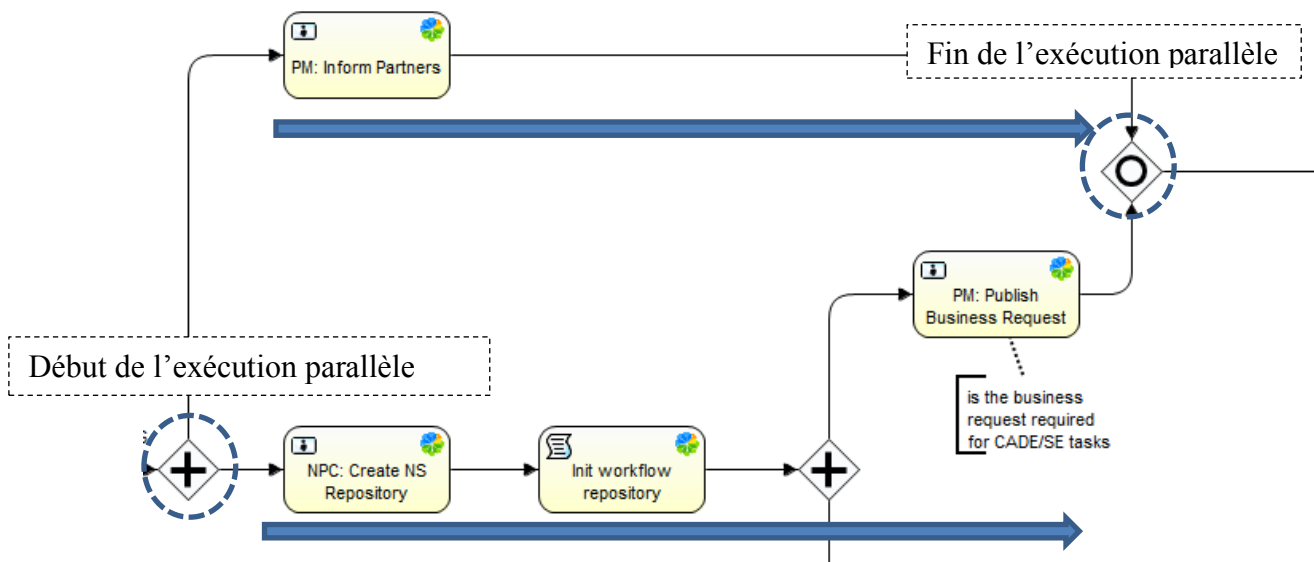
PM: Inform Partners

Fin de l’exécution parallèle

PM: Publish Business Request

is the business request required for CADE/SE tasks

Début de l’exécution parallèle

NPC: Create NS Repository

Init workflow repository